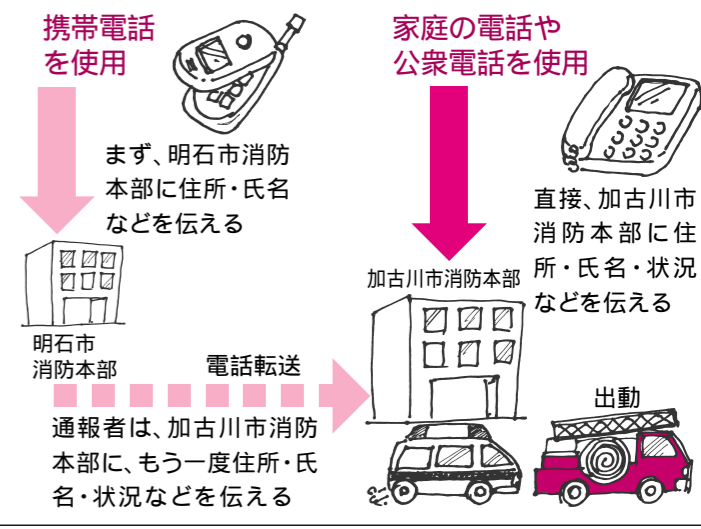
携帯電話を使用

まず、明石市消防本部に住所・氏名などを伝える

明石市消防本部

家庭の電話や公衆電話を使用

直接、加古川市消防本部に住所・氏名・状況などを伝える

加古川市消防本部

電話転送

通報者は、加古川市消防本部に、もう一度住所・氏名・状況などを伝える

出動